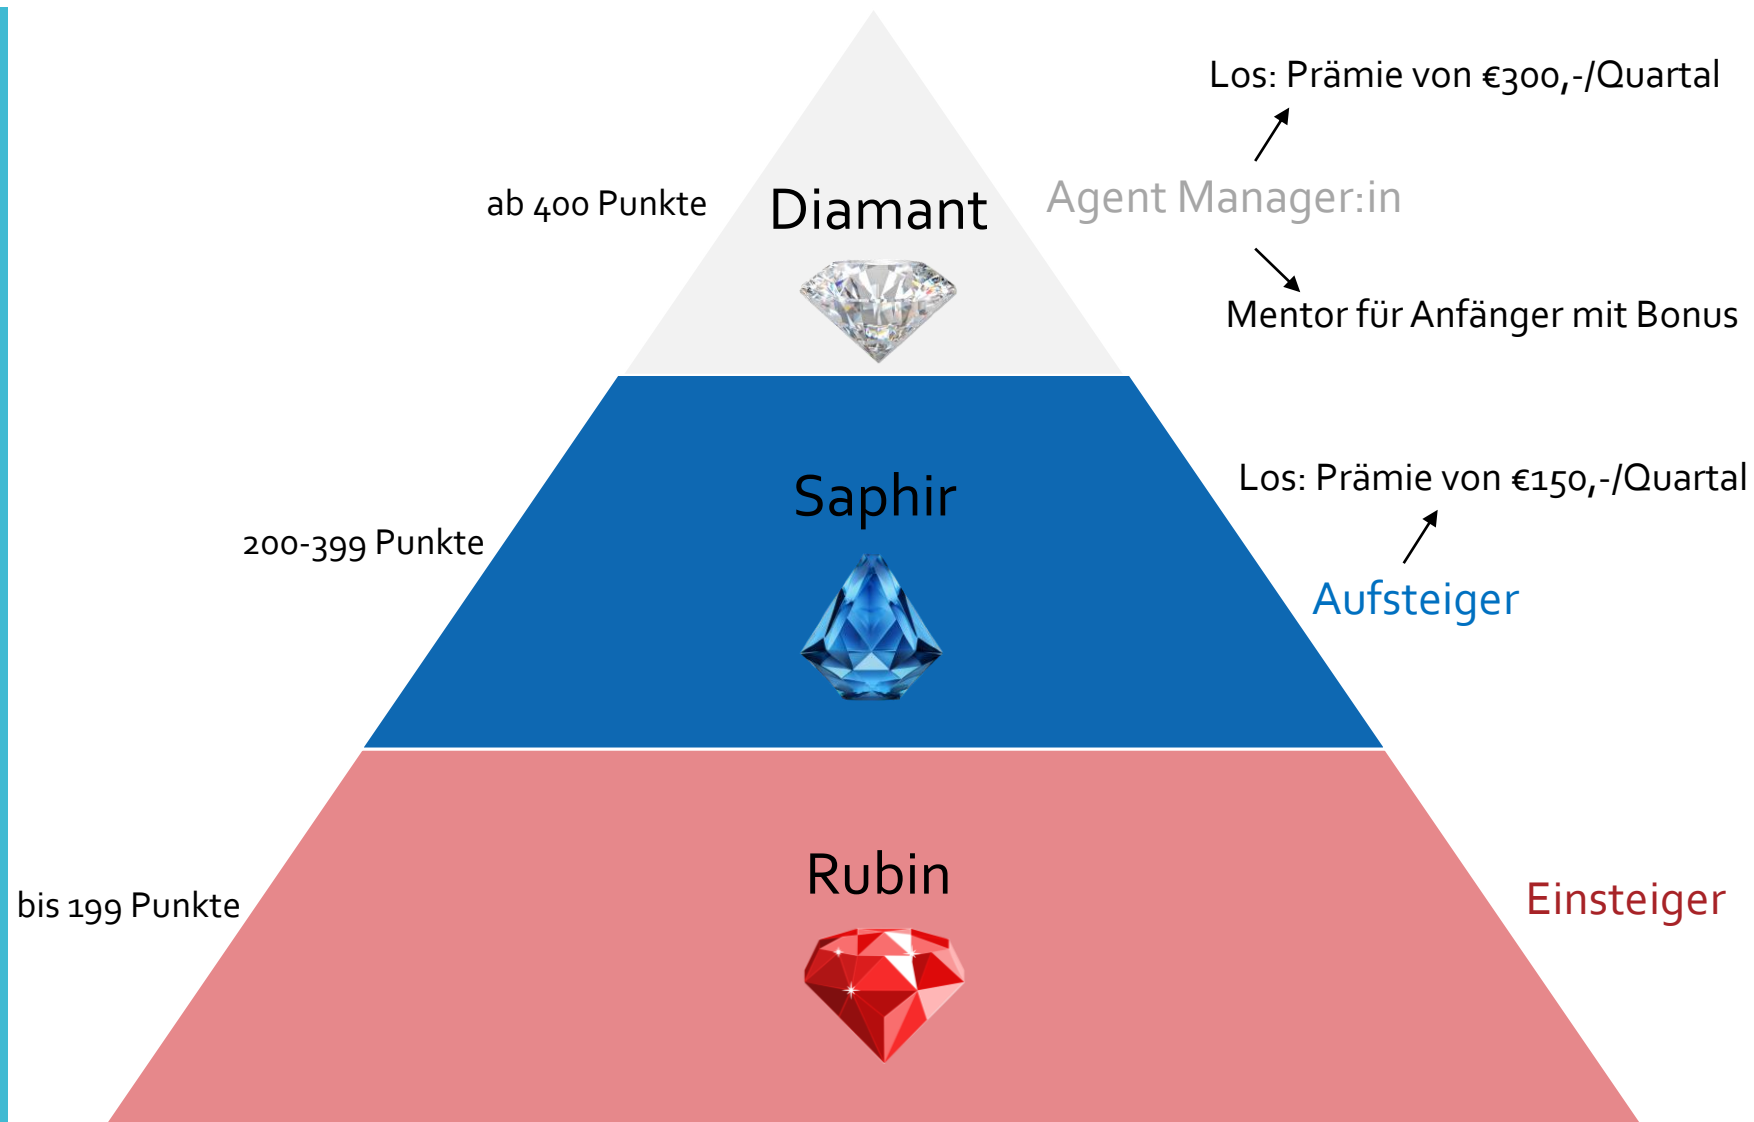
Los: Prämie von €300,-/Quartal

ab 400 Punkte

Diamant

Agent Manager:in

Mentor für Anfänger mit Bonus

Saphir

Los: Prämie von €150,-/Quartal

200-399 Punkte

Aufsteiger

Rubin

bis 199 Punkte

Einsteiger